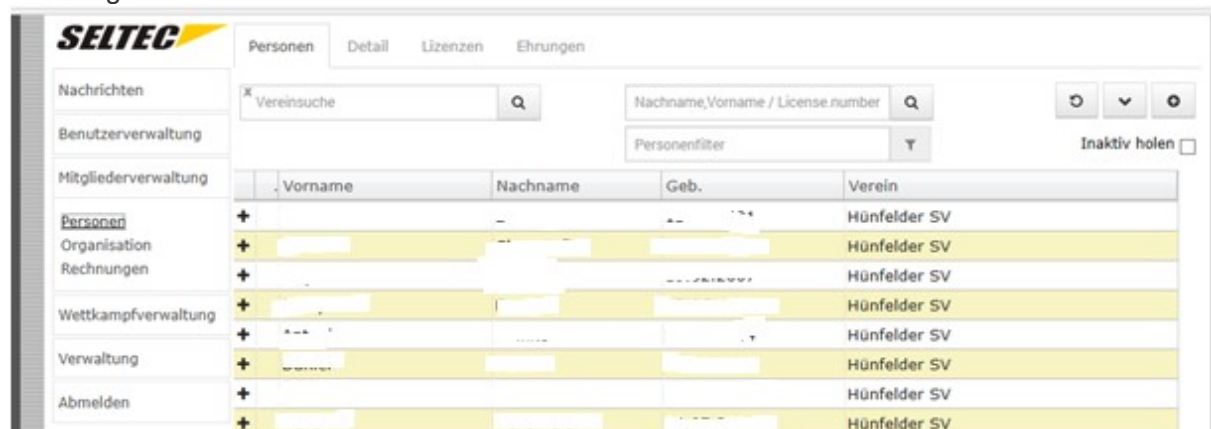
SELTEC

Personen Detail Lizenzen Ehrungen

Nachrichten
Benutzerverwaltung
Mitgliederverwaltung
Personen
Organisation
Rechnungen
Wettkampfverwaltung
Verwaltung
Abmelden

Vereinsuche
Nachname,Vorname / License.number
Personenfilter
Inaktiv holen

| | Vorname | Nachname | Geb. | Verein |
|---|---|---|---|---|
| + | | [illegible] | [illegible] | Hünfelder SV |
| + | | | | Hünfelder SV |
| + | | | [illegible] | Hünfelder SV |
| + | | | | Hünfelder SV |
| + | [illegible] | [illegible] | | Hünfelder SV |
| + | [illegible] | | | Hünfelder SV |
| + | | | | Hünfelder SV |
| + | | | | Hünfelder SV |